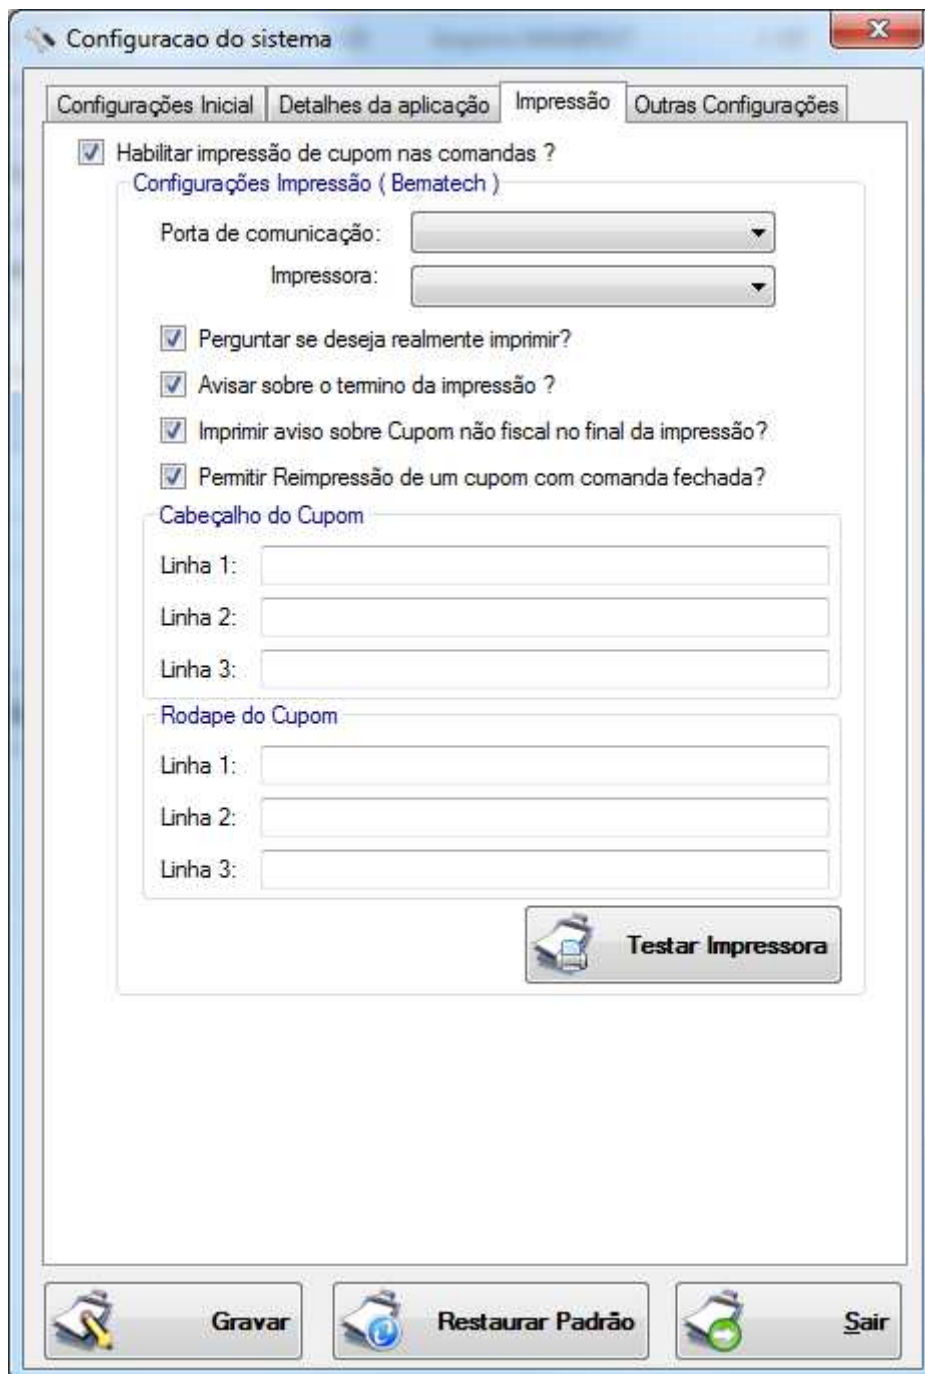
Configuracao do sistema

Configurações Inicial | Detalhes da aplicação | Impressão | Outras Configurações

Habilitar impressão de cupom nas comandas ?

Configurações Impressão ( Bematech )

Porta de comunicação:

Impressora:

Perguntar se deseja realmente imprimir?

Avisar sobre o termino da impressão ?

Imprimir aviso sobre Cupom não fiscal no final da impressão?

Permitir Reimpressão de um cupom com comanda fechada?

Cabeçalho do Cupom

Linha 1:

Linha 2:

Linha 3:

Rodape do Cupom

Linha 1:

Linha 2:

Linha 3:

Testar Impressora

Gravar

Restaurar Padrão

Sair